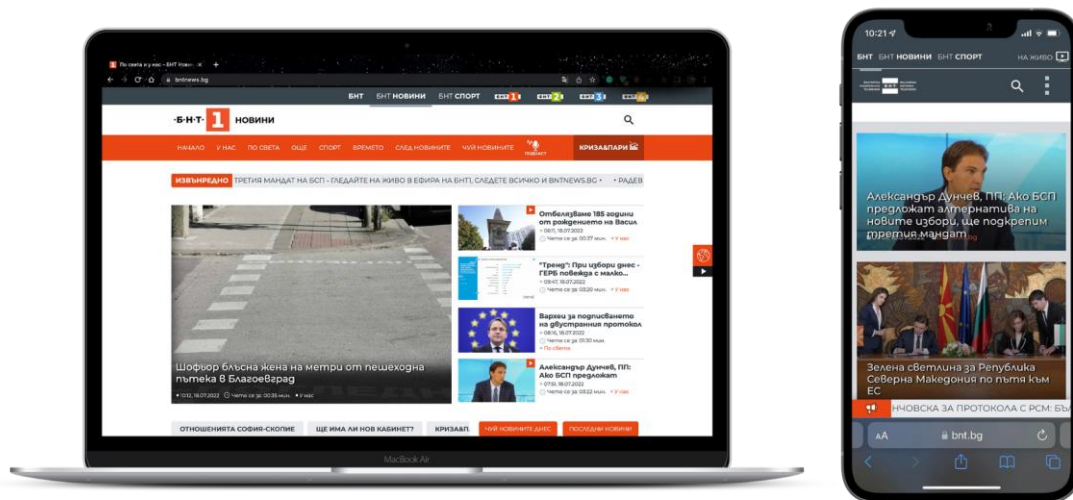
По света и у нас - БНТ Нови ×

bntnews.bg

БНТ БНТ НОВИНИ БНТ СПОРТ БНТ 1 БНТ 2 БНТ 3 БНТ 4

·Б·Н·Т· 1 НОВИНИ

НАЧАЛО У НАС ПО СВЕТА ОЩЕ СПОРТ ВРЕМЕТО СЛЕД НОВИНИТЕ ЧУЙ НОВИНИТЕ ПОДКАСТ КРИЗА&ПАРИ

ИЗВЪНРЕДНО ТРЕТИЯ МАНДАТ НА БСП - ГЛЕДАЙТЕ НА ЖИВО В ЕФИРА НА БНТ1, СЛЕДЕТЕ ВСИЧКО И BNTNEWS.BG • РАДЕВ

Шофьор блъсна жена на метри от пешеходна пътека в Благоевград

Отбелязваме 185 години от рождението на Васил

"Тренд": При избори днес - ГЕРБ повежда с малко...

Варнеш за подписването на двустранния протокол

Александър Дунчев, ПП: Ако БСП предложат...

ОТНОШЕНИЯТА СОФИЯ-СКОПИЕ ЩЕ ИМА ЛИ НОВ КАБИНЕТ? КРИЗА&П ЧУЙ НОВИНИТЕ ДНЕС ПОСЛЕДНИ НОВИНИ

MacBook Air

10:21

БНТ БНТ НОВИНИ БНТ СПОРТ НА ЖИВО

БНТ

Александър Дунчев, ПП: Ако БСП предложат алтернатива на новите избори, ще подкрепим третия мандат

Зелена светлина за Република Северна Македония по пътя към ЕС

НЧОВСКА ЗА ПРОТОКОЛА С РСМ: БЪ

AA bnt.bg